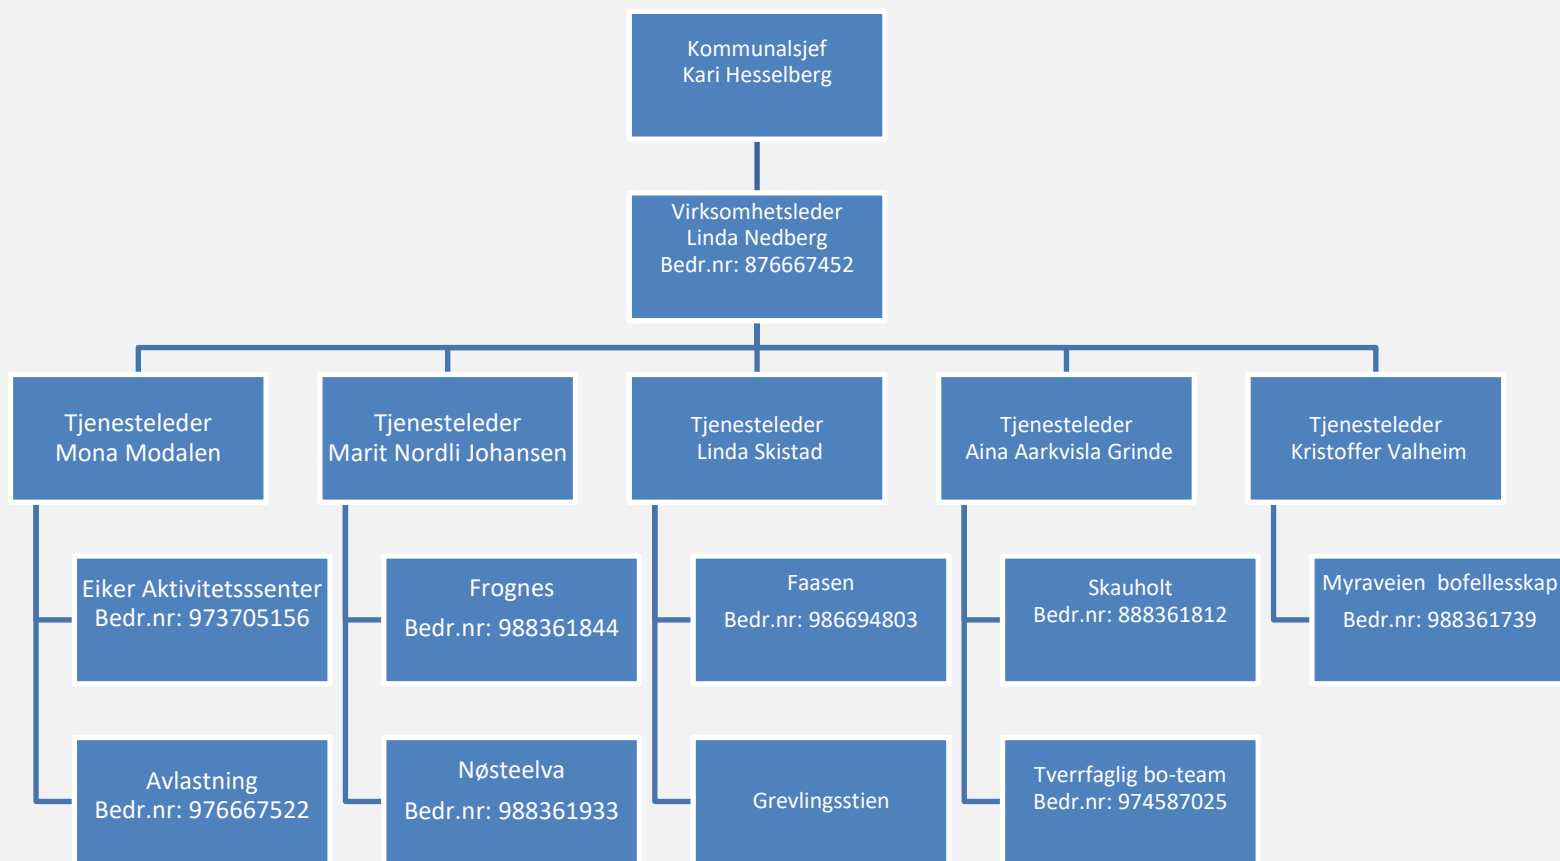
Kommunalsjef
Kari Hesselberg

Virksomhetsleder
Linda Nedberg
Bedr.nr: 876667452

Tjenesteleder
Mona Modalen

Eiker Aktivitetsssenter
Bedr.nr: 973705156

Avlastning
Bedr.nr: 976667522

Tjenesteleder
Marit Nordli Johansen

Frognes
Bedr.nr: 988361844

Nøsteelva
Bedr.nr: 988361933

Tjenesteleder
Linda Skistad

Faasen
Bedr.nr: 986694803

Grevlingsstien

Tjenesteleder
Aina Aarkvisla Grinde

Skauholt
Bedr.nr: 888361812

Tverrfaglig bo-team
Bedr.nr: 974587025

Tjenesteleder
Kristoffer Valheim

Myraveien bofellesskap
Bedr.nr: 988361739